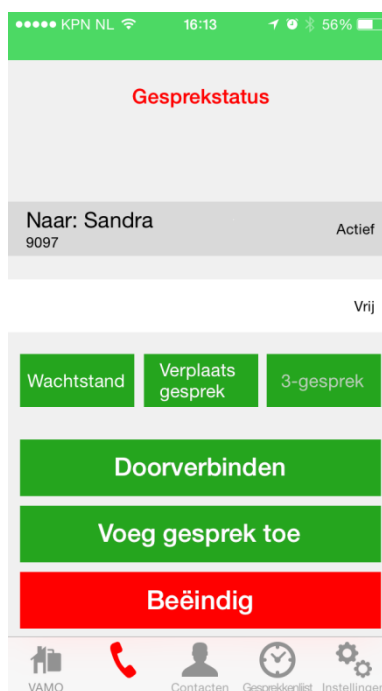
●●●●● KPN NL 16:13 56%

Gesprekstatus

Naar: Sandra
9097

Actief

Vrij

Wachtstand

Verplaats gesprek

3-gesprek

Doorverbinden

Voeg gesprek toe

Beëindig

VAMO

Contacten

Gesprekkenlijst

Instellingen